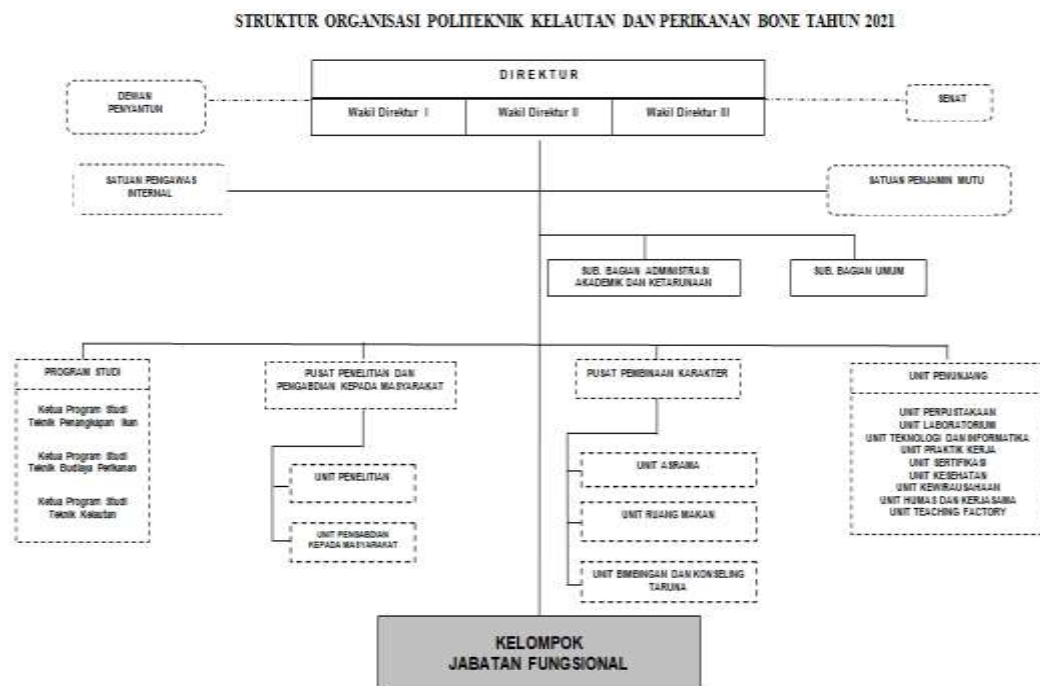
STRUKTUR ORGANISASI POLITEKNIK KELAUTAN DAN PERIKANAN BONE TAHUN 2021

DEWAN PENYANTUN

DIREKTUR

Wakil Direktur I

Wakil Direktur II

Wakil Direktur III

SENAT

SATUAN PENGAWAS INTERNAL

SATUAN PENJAMIN MUTU

SUB. BAGIAN ADMINISTRASI AKADEMIK DAN KETARUNAAN

SUB. BAGIAN UMUM

PROGRAM STUDI

Ketua Program Studi Teknik Penangkapan Ikan

Ketua Program Studi Teknik Budidaya Perikanan

Ketua Program Studi Teknik Kelautan

PUSAT PENELITIAN DAN PENGABDIAN KEPADA MASYARAKAT

UNIT PENELITIAN

UNIT PENGABDIAN KEPADA MASYARAKAT

PUSAT PEMBINAAN KARAKTER

UNIT ASRAMA

UNIT RUANG MAKAN

UNIT BIMBINGAN DAN KONSELING TARUNA

UNIT PENUNJANG

UNIT PERPUSTAKAAN
UNIT LABORATORIUM
UNIT TEKNOLOGI DAN INFORMATIKA
UNIT PRAKTIK KERJA
UNIT SERTIFIKASI
UNIT KESEHATAN
UNIT KEWIRAUSAHAAN
UNIT HUMAS DAN KERJASAMA
UNIT TEACHING FACTORY

KELOMPOK
JABATAN FUNGSIONAL